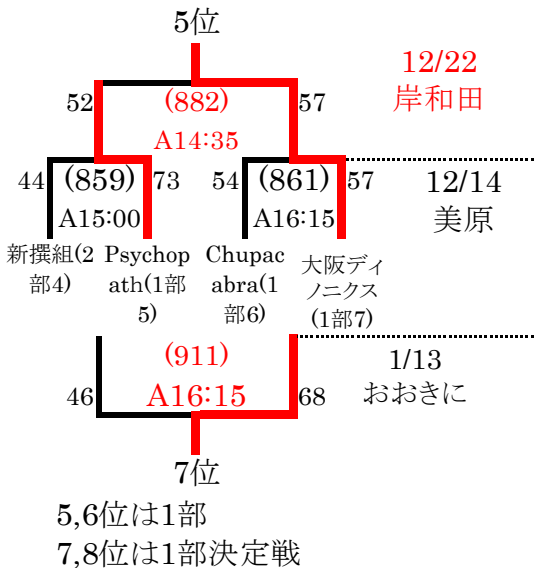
5位

12/22
岸和田

52 (882) 57
A14:35

44 (859) 73 54 (861) 57 12/14
A15:00 A16:15 美原

新撰組(2部4) Psychopath(1部5) Chupacabra(1部6) 大阪ディノニクス(1部7)

(911) 1/13
46 A16:15 68 おおきに

7位

5,6位は1部
7,8位は1部決定戦